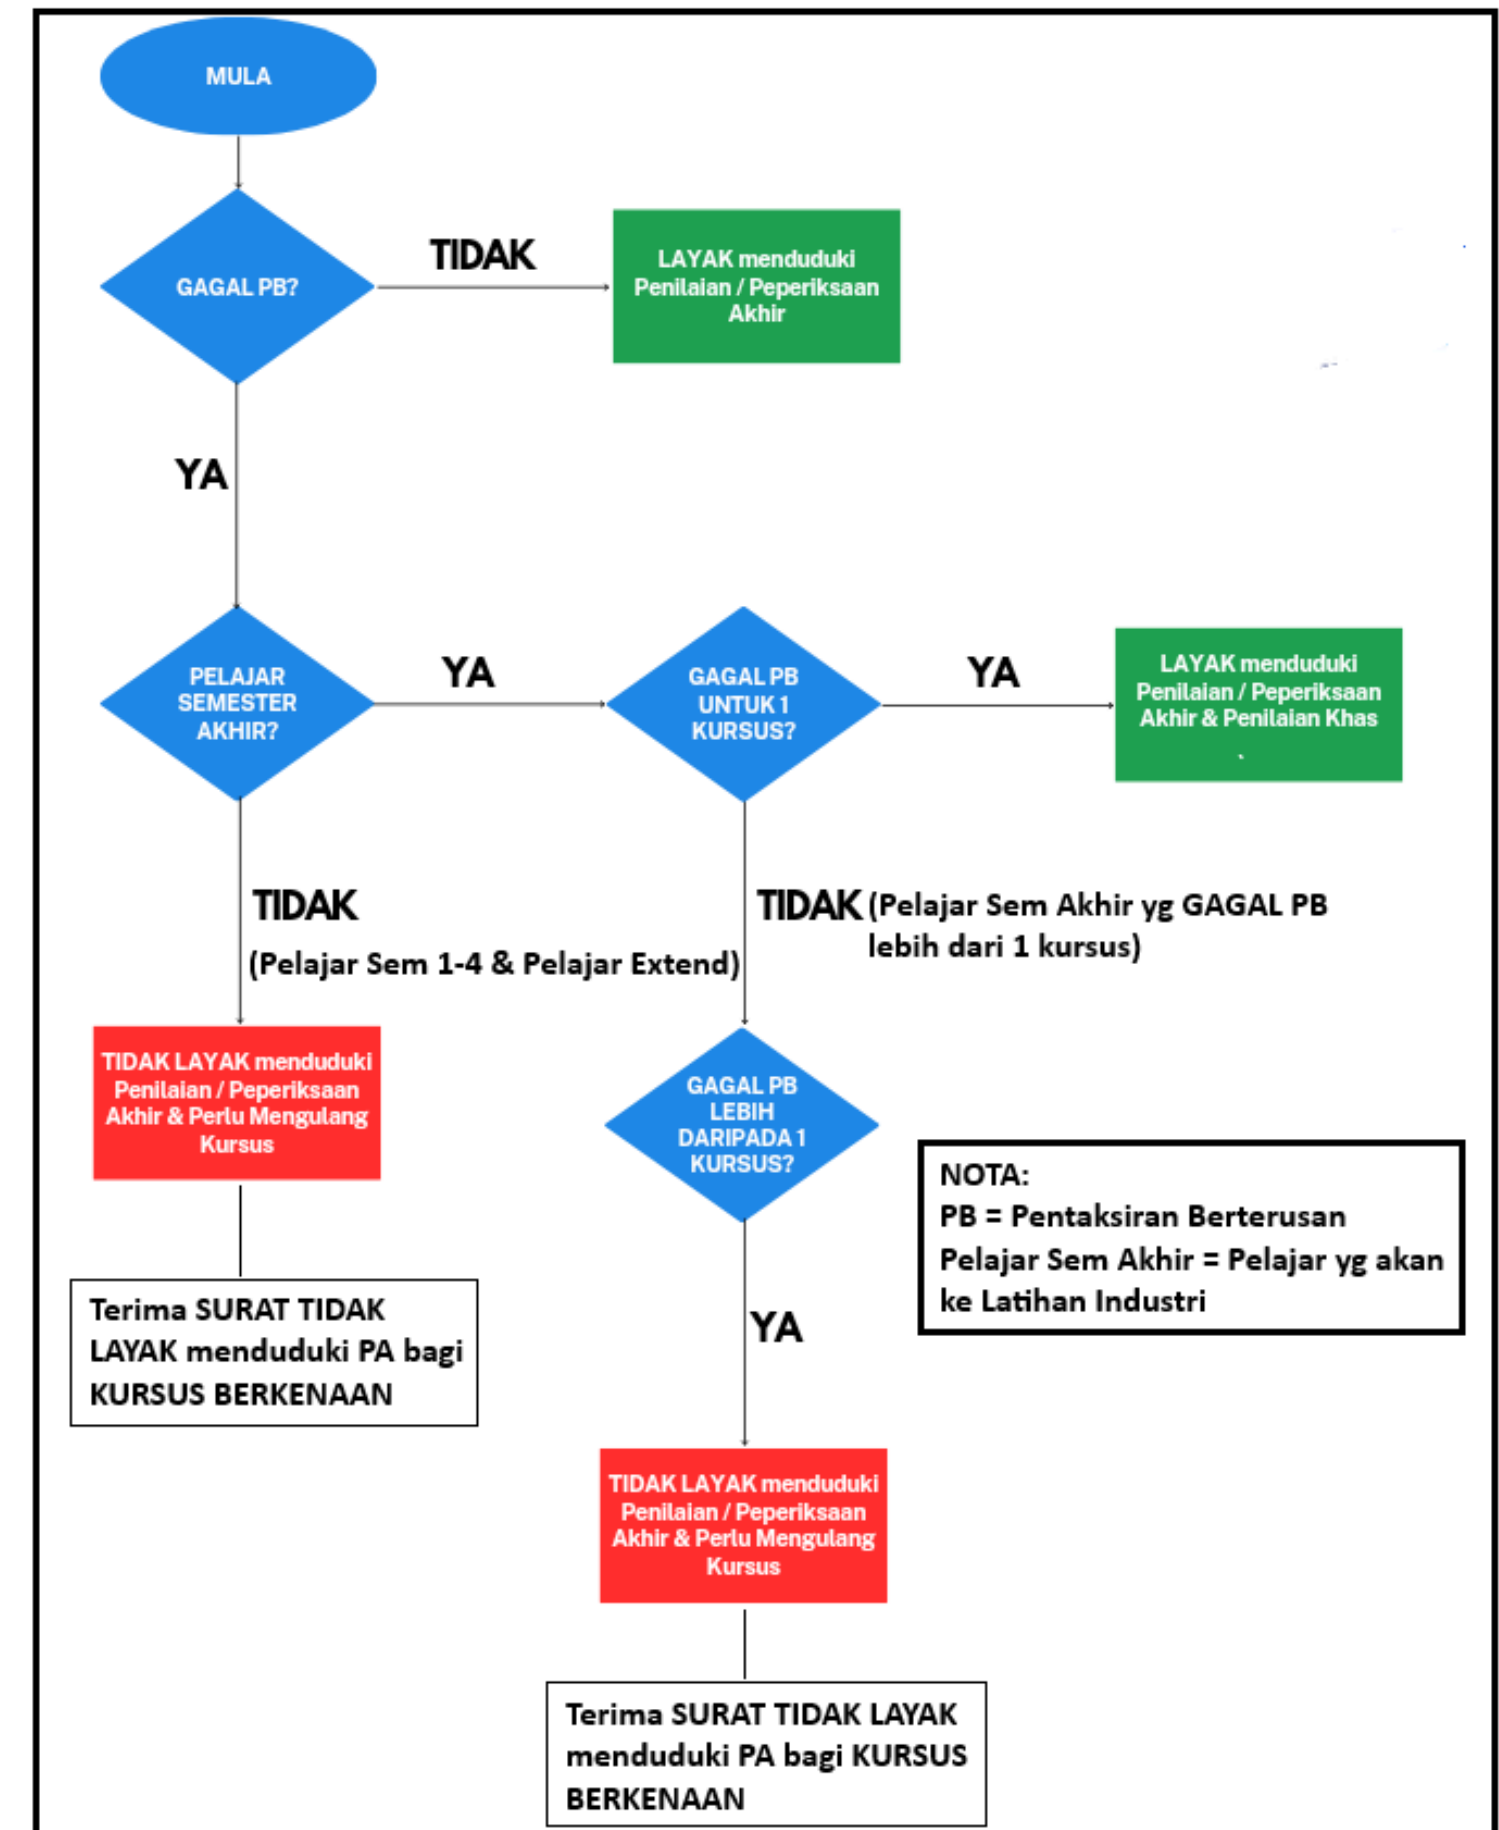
MULA

GAGAL PB?

TIDAK

LAYAK menduduki Penilaian / Peperiksaan Akhir

YA

PELAJAR SEMESTER AKHIR?

YA

GAGAL PB UNTUK 1 KURSUS?

YA

LAYAK menduduki Penilaian / Peperiksaan Akhir & Penilaian Khas

TIDAK
(Pelajar Sem 1-4 & Pelajar Extend)

TIDAK (Pelajar Sem Akhir yg GAGAL PB lebih dari 1 kursus)

TIDAK LAYAK menduduki Penilaian / Peperiksaan Akhir & Perlu Mengulang Kursus

GAGAL PB LEBIH DARIPADA 1 KURSUS?

NOTA:
PB = Pentaksiran Berterusan
Pelajar Sem Akhir = Pelajar yg akan ke Latihan Industri

Terima SURAT TIDAK LAYAK menduduki PA bagi KURSUS BERKENAAN

YA

TIDAK LAYAK menduduki Penilaian / Peperiksaan Akhir & Perlu Mengulang Kursus

Terima SURAT TIDAK LAYAK menduduki PA bagi KURSUS BERKENAAN